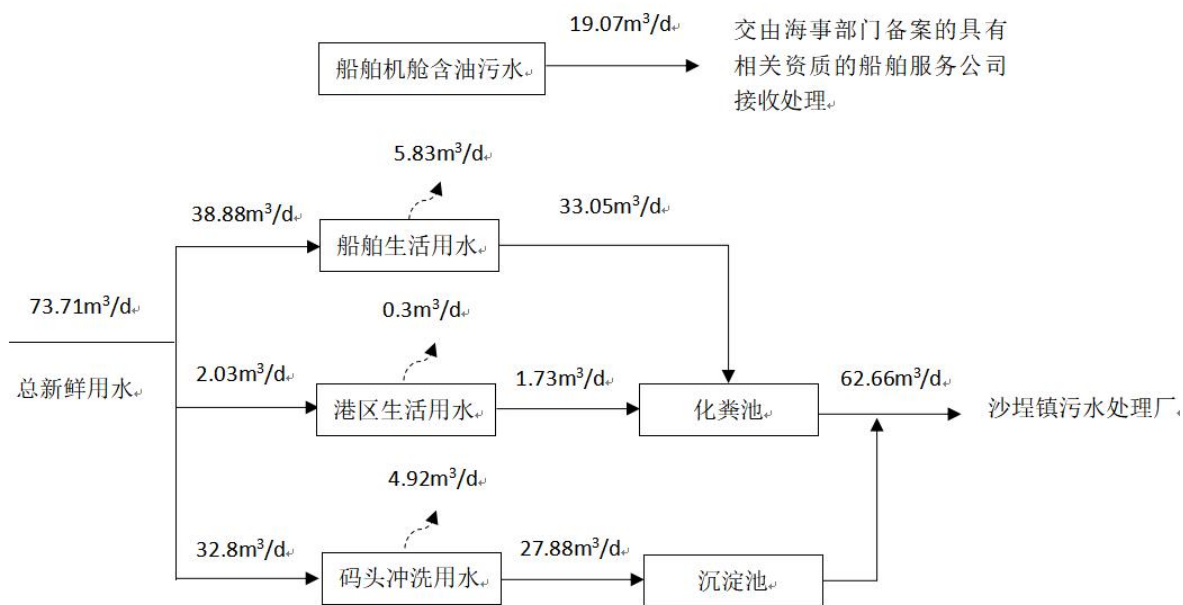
$19.07m^3/d$

船舶机舱含油污水

交由海事部门备案的具有相关资质的船舶服务公司接收处理

$5.83m^3/d$

$38.88m^3/d$

$33.05m^3/d$

船舶生活用水

$73.71m^3/d$

$0.3m^3/d$

总新鲜用水

$2.03m^3/d$

$1.73m^3/d$

$62.66m^3/d$

港区生活用水

化粪池

沙埕镇污水处理厂

$4.92m^3/d$

$32.8m^3/d$

$27.88m^3/d$

码头冲洗用水

沉淀池